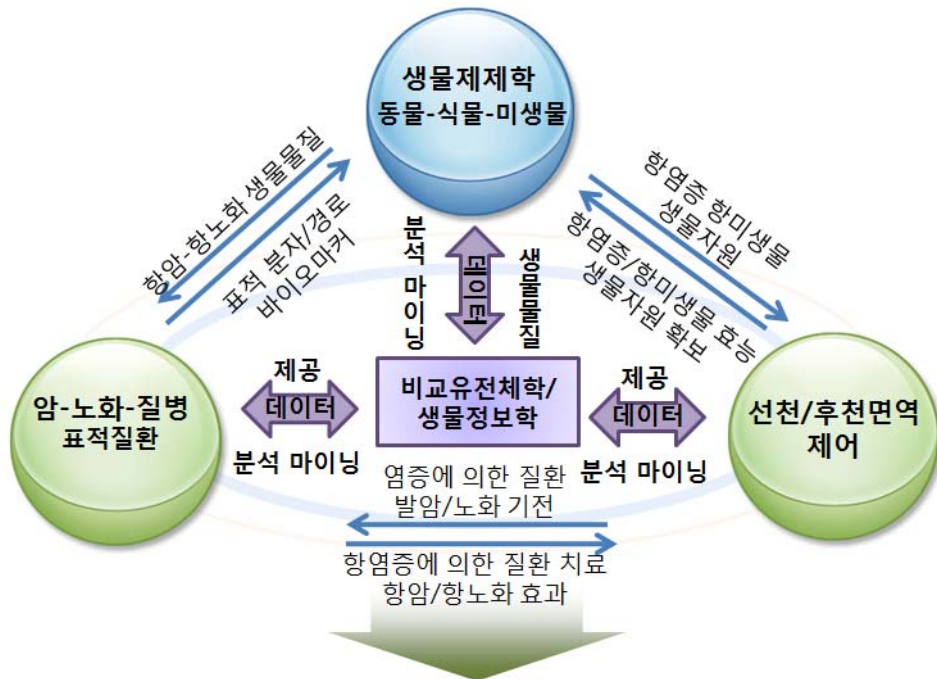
생물제제학
동물-식물-미생물

항암-항노화 생물물질

표적 분자/경로
바이오마커

항염증 항미생물
생물자원

항염증/항미생물 효능
생물자원 확보

분석 마이닝

교류

생물물질

비교유전체학/
생물정보학

제공
데이터

분석 마이닝

암-노화-질병
표적질환

제공
데이터

분석 마이닝

선천/후천면역
제어

염증에 의한 질환
발암/노화 기전

항염증에 의한 질환 치료
항암/항노화 효과